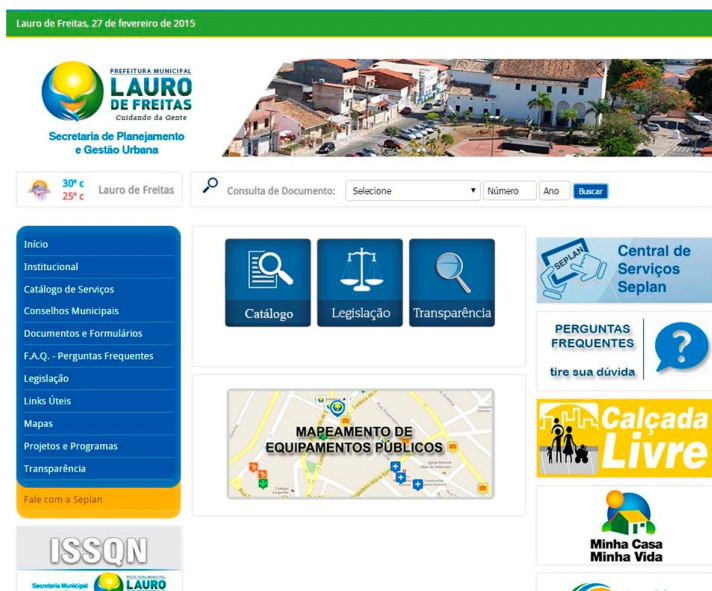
Lauro de Freitas, 27 de fevereiro de 2015

PREFEITURA MUNICIPAL
LAURO DE FREITAS
Cuidando da Gente

Secretaria de Planejamento e Gestão Urbana

30° c
25° c
Lauro de Freitas

Consulta de Documento: Selecione Número Ano Buscar

Início
Institucional
Catálogo de Serviços
Conselhos Municipais
Documentos e Formulários
F.A.Q. - Perguntas Frequentes
Legislação
Links Úteis
Mapas
Projetos e Programas
Transparência
Fale com a Seplan

ISSQN
Secretaria Municipal
PREFEITURA MUNICIPAL
LAURO

Catálogo
Legislação
Transparência

MAPEAMENTO DE EQUIPAMENTOS PÚBLICOS

SEPLAN
Central de Serviços Seplan

PERGUNTAS FREQUENTES
tire sua dúvida

Calçada Livre

Minha Casa Minha Vida